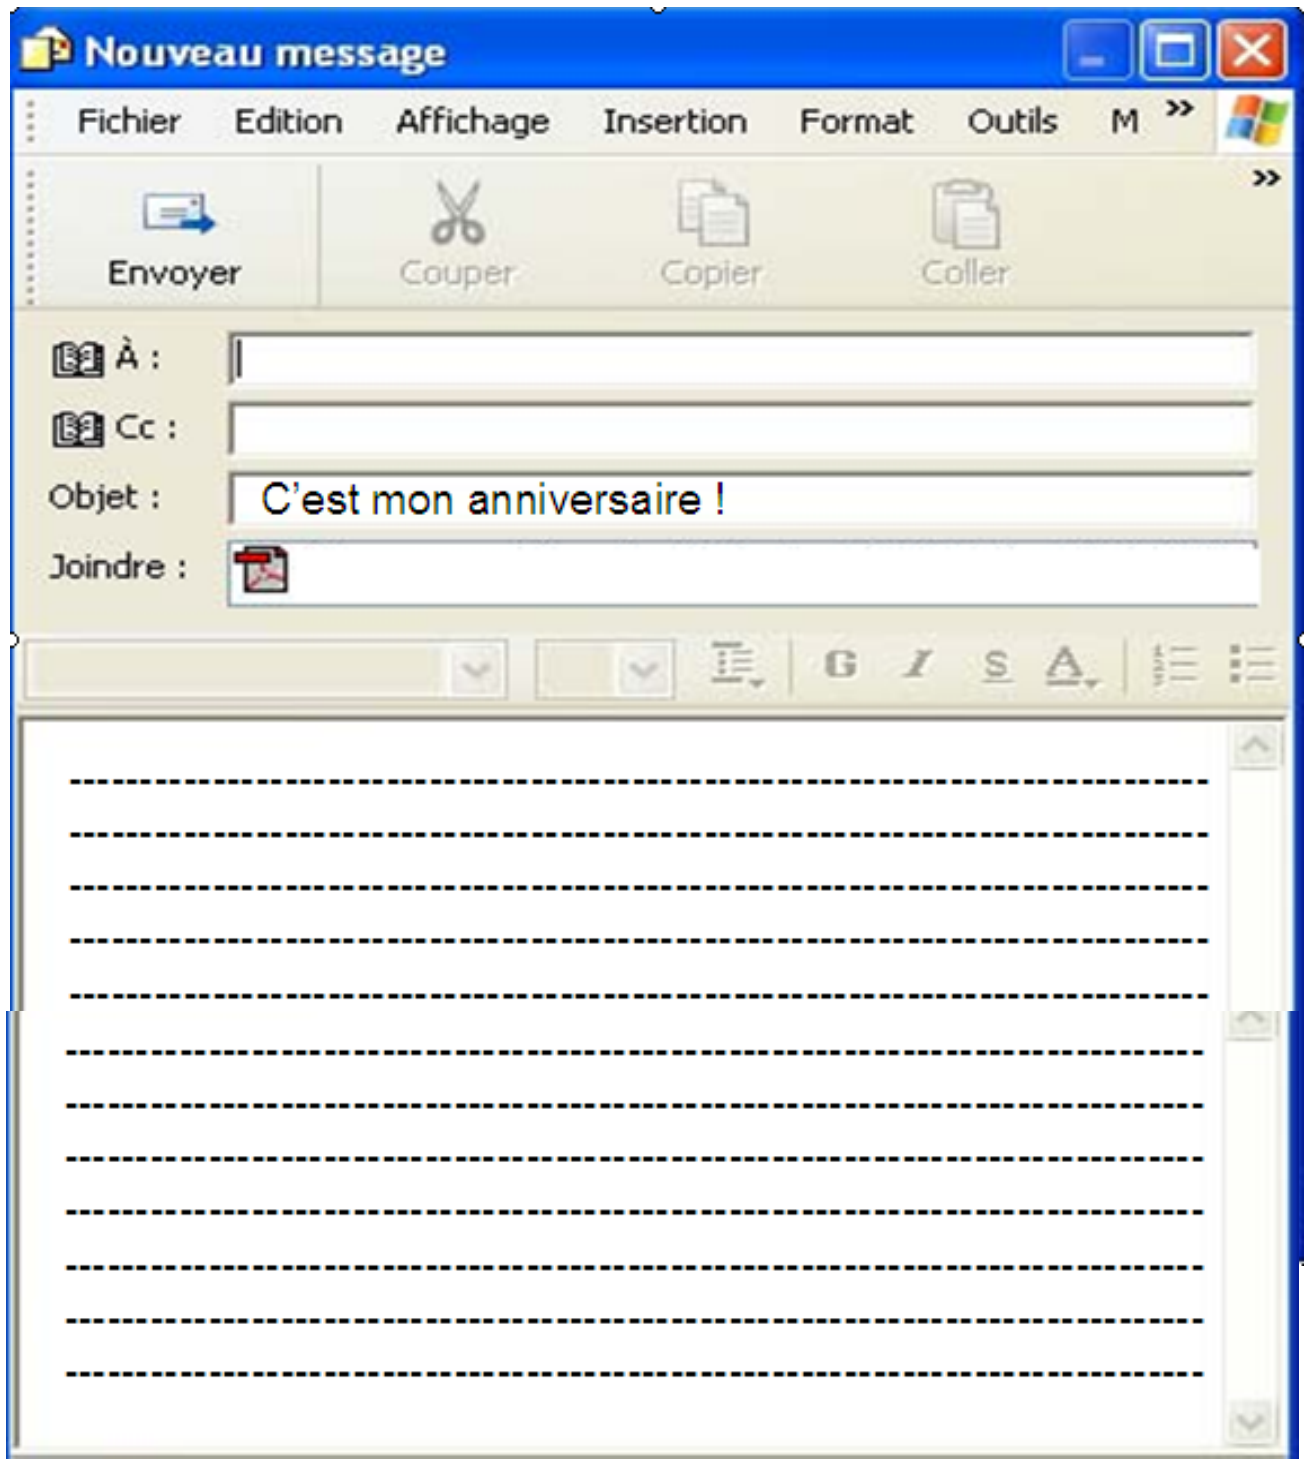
Nouveau message

Fichier Edition Affichage Insertion Format Outils M »

Envoyer Couper Copier Coller »

À :

Cc :

Objet : C'est mon anniversaire !

Joindre :

G I S A

-----------------------------------------------------------------------------
-----------------------------------------------------------------------------
-----------------------------------------------------------------------------
-----------------------------------------------------------------------------
-----------------------------------------------------------------------------
-----------------------------------------------------------------------------
-----------------------------------------------------------------------------
-----------------------------------------------------------------------------
-----------------------------------------------------------------------------
-----------------------------------------------------------------------------
-----------------------------------------------------------------------------
-----------------------------------------------------------------------------